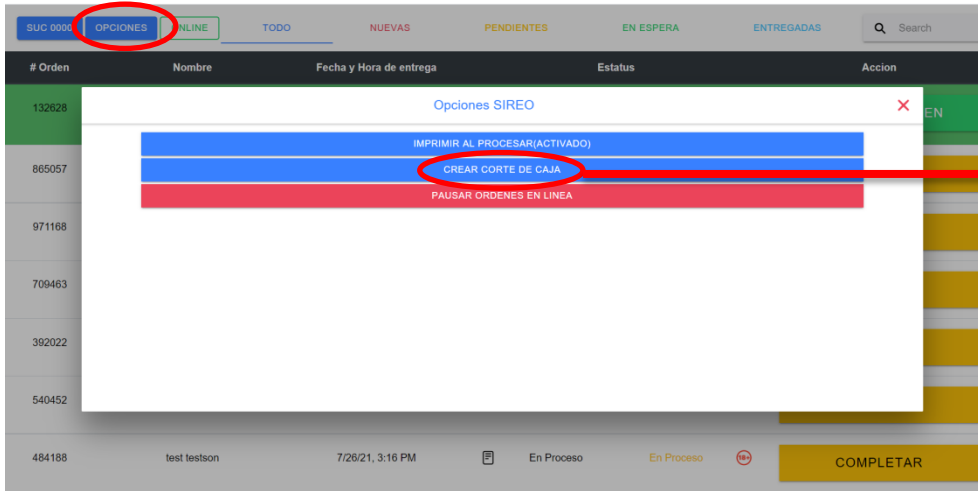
SUC 0000 OPCIONES ONLINE TODO NUEVAS PENDIENTES EN ESPERA ENTREGADAS Search

| # Orden | Nombre | Fecha y Hora de entrega | | Estatus | | | Accion |
|---|---|---|---|---|---|---|---|
| 132628 | | | | | | | EN |
| 865057 | | | | | | | |
| 971168 | | | | | | | |
| 709463 | | | | | | | |
| 392022 | | | | | | | |
| 540452 | | | | | | | |
| 484188 | test testson | 7/26/21, 3:16 PM | | En Proceso | En Proceso | 18+ | COMPLETAR |

Opciones SIREO

IMPRIMIR AL PROCESAR(ACTIVADO)

CREAR CORTE DE CAJA

PAUSAR ORDENES EN LINEA